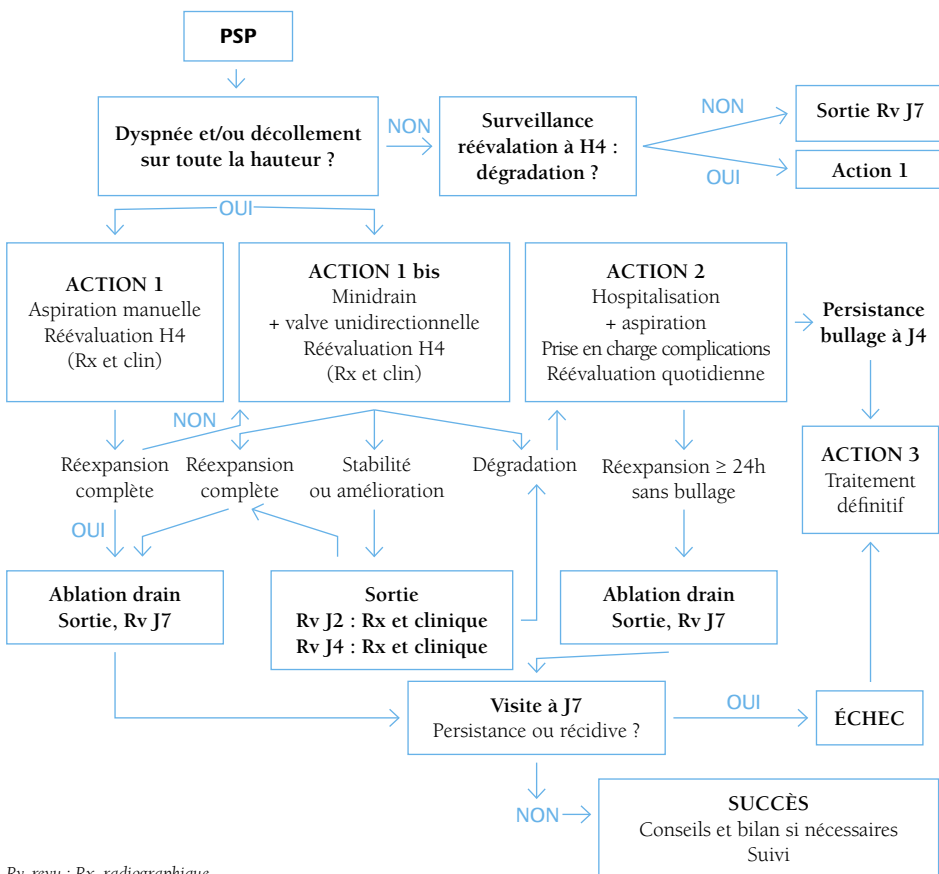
PSP

Dyspnée et/ou décollement sur toute la hauteur ?

NON

Surveillance réévalation à H4 : dégradation ?

NON

Sortie Rv J7

OUI

Action 1

OUI

ACTION 1
Aspiration manuelle
Réévaluation H4
(Rx et clin)

ACTION 1 bis
Minidrain
+ valve unidirectionnelle
Réévaluation H4
(Rx et clin)

ACTION 2
Hospitalisation
+ aspiration
Prise en charge complications
Réévaluation quotidienne

Persistance bullage à J4

NON

Réexpansion complète

Réexpansion complète

Stabilité ou amélioration

Dégradation

Réexpansion ≥ 24h sans bullage

ACTION 3
Traitement définitif

OUI

Ablation drain
Sortie, Rv J7

Sortie
Rv J2 : Rx et clinique
Rv J4 : Rx et clinique

Ablation drain
Sortie, Rv J7

Visite à J7
Persistance ou récidive ?

OUI

ÉCHEC

NON

SUCCÈS
Conseils et bilan si nécessaires
Suivi

Rv, revu ; Rx, radiographique